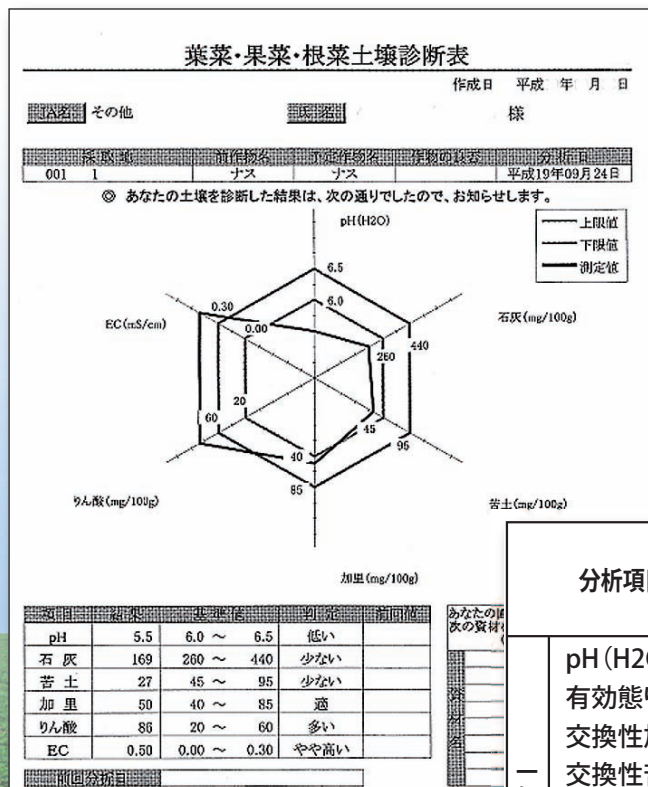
葉菜・果菜・根菜土壌診断表

作成日　平成　年　月　日

JA名　その他　　氏名　　様

| 採取地 | 前作物名 | 予定作物名 | 作物の状態 | 分析日 |
|---|---|---|---|---|
| 001　1 | ナス | ナス | | 平成19年09月24日 |

◎ あなたの土壌を診断した結果は、次の通りでしたので、お知らせします。

pH(H2O)

上限値
下限値
測定値

6.5
6.0
0.30
0.00
440
260
20
60
45
95
40
85

EC(mS/cm)

石灰(mg/100g)

りん酸(mg/100g)

苦土(mg/100g)

加里(mg/100g)

| 項目 | 結果 | 基準値 | 判定 | 前回値 |
|---|---|---|---|---|
| pH | 5.5 | 6.0 ～ 6.5 | 低い | |
| 石灰 | 169 | 260 ～ 440 | 少ない | |
| 苦土 | 27 | 45 ～ 95 | 少ない | |
| 加里 | 50 | 40 ～ 85 | 適 | |
| りん酸 | 86 | 20 ～ 60 | 多い | |
| EC | 0.50 | 0.00 ～ 0.30 | やや高い | |

前回分析日

あなたの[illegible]
次の資材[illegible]

資材名

分析項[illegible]

pH(H2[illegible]
有効態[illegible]
交換性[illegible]
交換性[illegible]